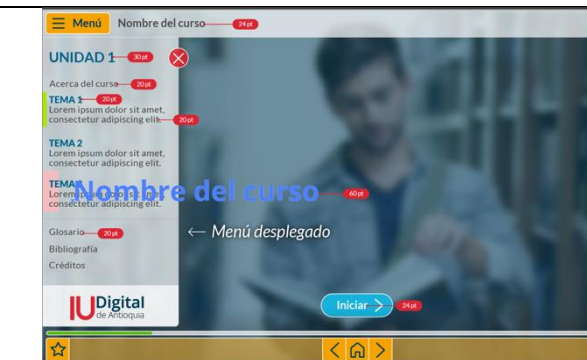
Menú Nombre del curso 24pt

UNIDAD 1 30pt

Acerca del curso 20pt

TEMA 1 20pt
Lorem ipsum dolor sit amet, consectetur adipiscing elit. 20pt

TEMA 2
Lorem ipsum dolor sit amet, consectetur adipiscing elit.

TEMA 3
Lorem ipsum dolor sit amet, consectetur adipiscing elit.

Nombre del curso 60pt

← Menú desplegado

Glosario 20pt
Bibliografía
Créditos

IU Digital de Antioquia

Iniciar > 24pt